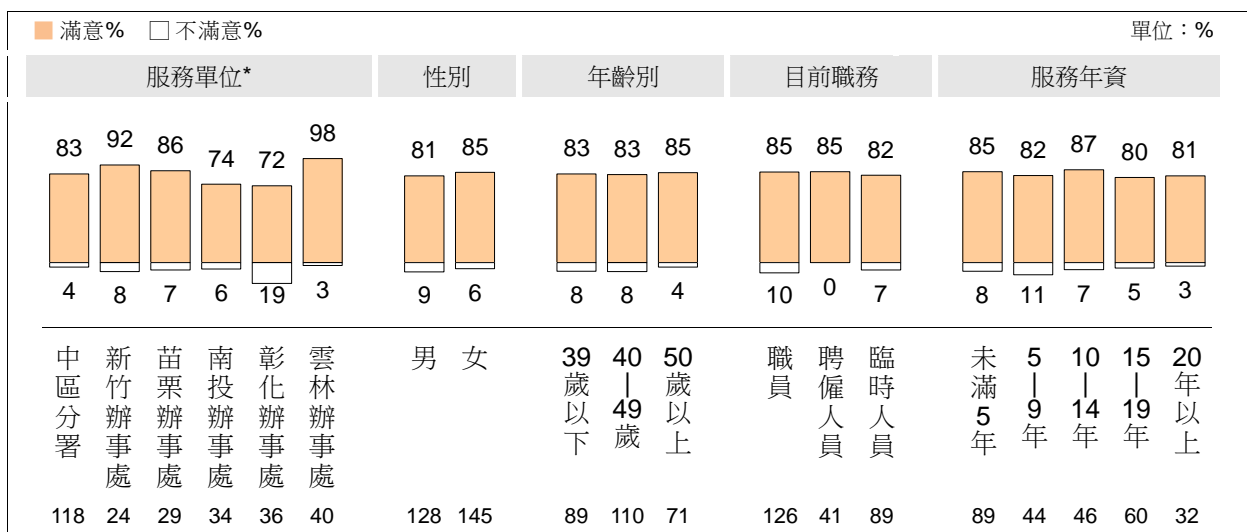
滿意%　不滿意%

單位：%

| 服務單位* | | | | | | 性別 | | 年齡別 | | | 目前職務 | | | 服務年資 | | | | |
|---|---|---|---|---|---|---|---|---|---|---|---|---|---|---|---|---|---|---|
| 83 | 92 | 86 | 74 | 72 | 98 | 81 | 85 | 83 | 83 | 85 | 85 | 85 | 82 | 85 | 82 | 87 | 80 | 81 |
| 4 | 8 | 7 | 6 | 19 | 3 | 9 | 6 | 8 | 8 | 4 | 10 | 0 | 7 | 8 | 11 | 7 | 5 | 3 |
| 中區分署 | 新竹辦事處 | 苗栗辦事處 | 南投辦事處 | 彰化辦事處 | 雲林辦事處 | 男 | 女 | 39歲以下 | 40\|49歲 | 50歲以上 | 職員 | 聘僱人員 | 臨時人員 | 未滿5年 | 5\|9年 | 10\|14年 | 15\|19年 | 20年以上 |
| 118 | 24 | 29 | 34 | 36 | 40 | 128 | 145 | 89 | 110 | 71 | 126 | 41 | 89 | 89 | 44 | 46 | 60 | 32 |